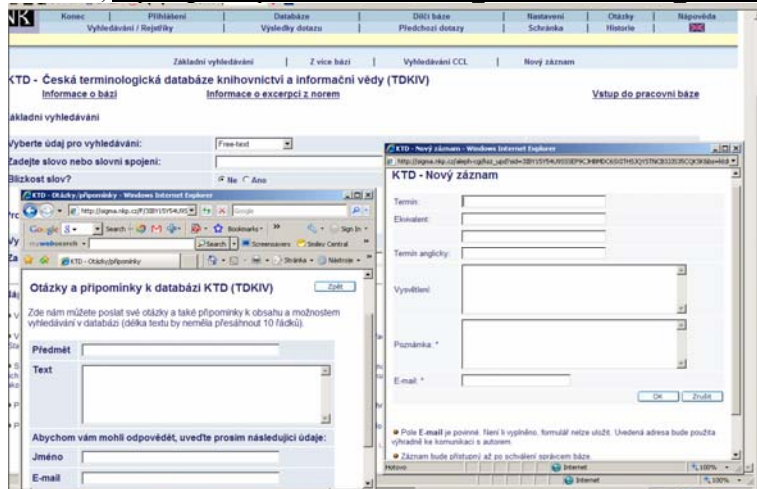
NK Konec | Přihlášení | Databáze | Dílčí báze | Nastavení | Otázky | Nápověda
Vyhledávání / Rejstříky | Výsledky dotazu | Předchozí dotazy | Schránka | Historie

Základní vyhledávání | Z více bází | Vyhledávání CCL | Nový záznam

KTD - Česká terminologická databáze knihovnictví a informační vědy (TDKIV)
Informace o bázi Informace o excerpci z norem Vstup do pracovní báze

Základní vyhledávání

Vyberte údaj pro vyhledávání: Free-text
Zadejte slovo nebo slovní spojení:
Blízkost slov? Ne Ano

KTD - Otázky/připomínky - Windows Internet Explorer
http://sigma.nkp.cz/F/3BY1SY54U9S
Google Search Bookmarks Sign In
Search Screensavers Smiley Central
KTD - Otázky/připomínky Stránka Nástroje

Otázky a připomínky k databázi KTD (TDKIV) Zpět

Zde nám můžete poslat své otázky a také připomínky k obsahu a možnostem vyhledávání v databázi (délka textu by neměla přesáhnout 10 řádků).

Předmět
Text

Abychom vám mohli odpovědět, uveďte prosím následující údaje:
Jméno
E-mail

KTD - Nový záznam - Windows Internet Explorer
http://sigma.nkp.cz/aleph-cgi/loz_upd?sid=3BY1SY54U9SSEP9CJHBMDCK5I3TH53QY5TNCB3353SCQK3K6bu=ktd

KTD - Nový záznam

Termín
Ekvivalent
Termín anglicky
Vysvětlení
Poznámka: *
E-mail: *
OK Zrušit

Pole E-mail je povinné. Není li vyplněno, formulář nelze uložit. Uvedená adresa bude použita výhradně ke komunikaci s autorem.
Záznam bude přístupný až po schválení správcem báze.

Hotovo Internet 100%
Internet 100%